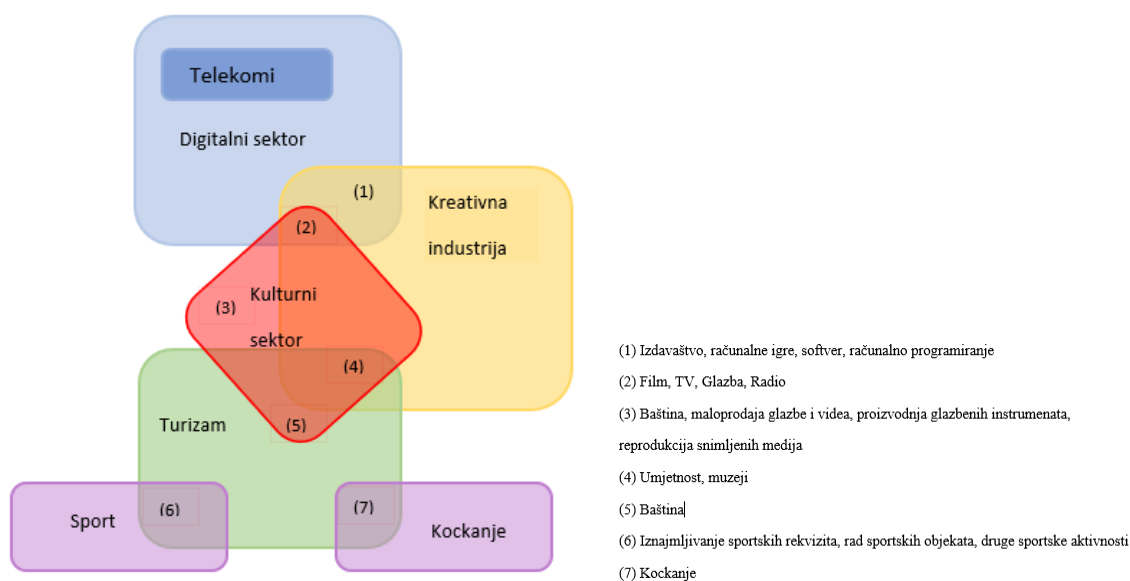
Telekomi

Digitalni sektor

(1)

Kreativna industrija

(2)

(3)

Kulturni sektor

(4)

Turizam

(5)

Sport

(6)

(7)

Kockanje

(1) Izdavaštvo, računalne igre, softver, računalno programiranje

(2) Film, TV, Glazba, Radio

(3) Baština, maloprodaja glazbe i videa, proizvodnja glazbenih instrumenata, reprodukcija snimljenih medija

(4) Umjetnost, muzeji

(5) Baština

(6) Iznajmljivanje sportskih rekvizita, rad sportskih objekata, druge sportske aktivnosti

(7) Kockanje